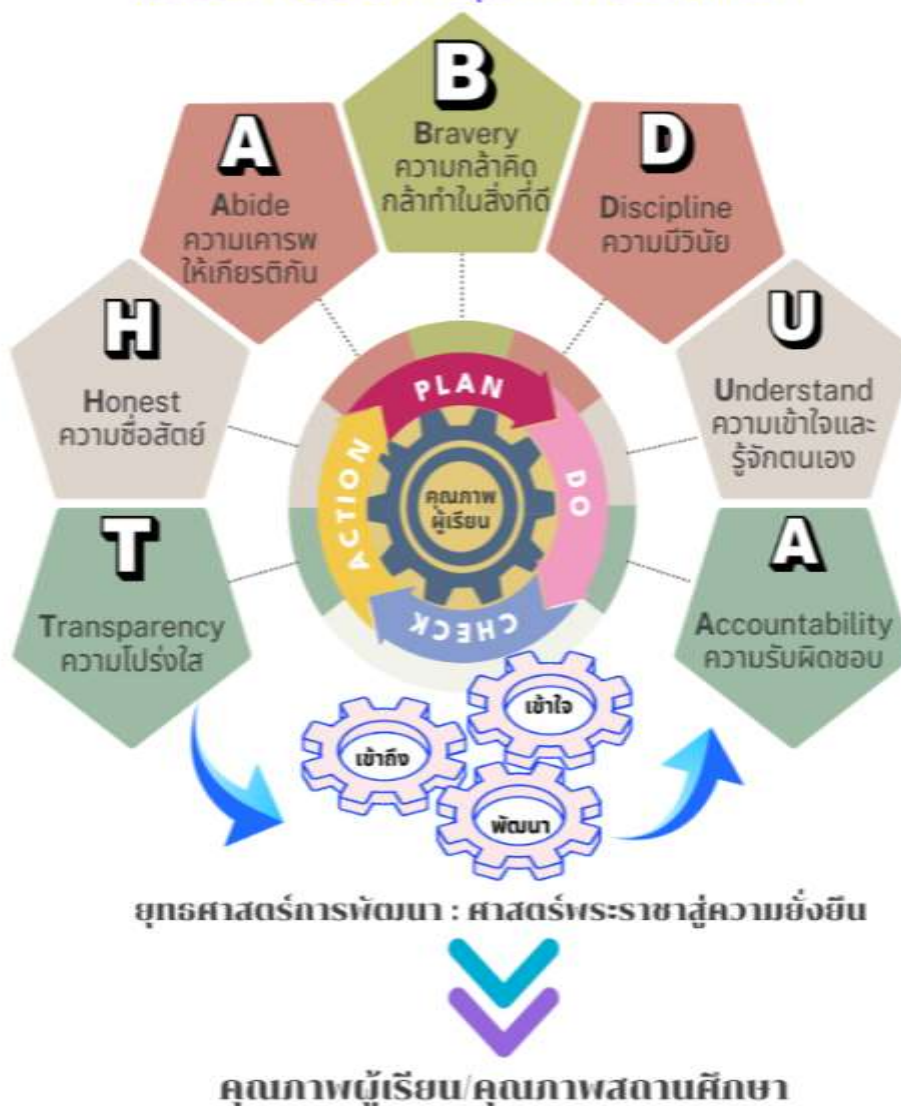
B

Bravery
ความกล้าคิด
กล้าทำในสิ่งที่ดี

A

Abide
ความเคารพ
ให้เกียรติกัน

D

Discipline
ความมีวินัย

H

Honest
ความซื่อสัตย์

U

Understand
ความเข้าใจและ
รู้จักตนเอง

PLAN

DO

CHECK

ACTION

คุณภาพ
ผู้เรียน

T

Transparency
ความโปร่งใส

A

Accountability
ความรับผิดชอบ

เข้าใจ

เข้าถึง

พัฒนา

ยุทธศาสตร์การพัฒนา : ศาสตร์พระราชาสู่ความยั่งยืน

คุณภาพผู้เรียน/คุณภาพสถานศึกษา